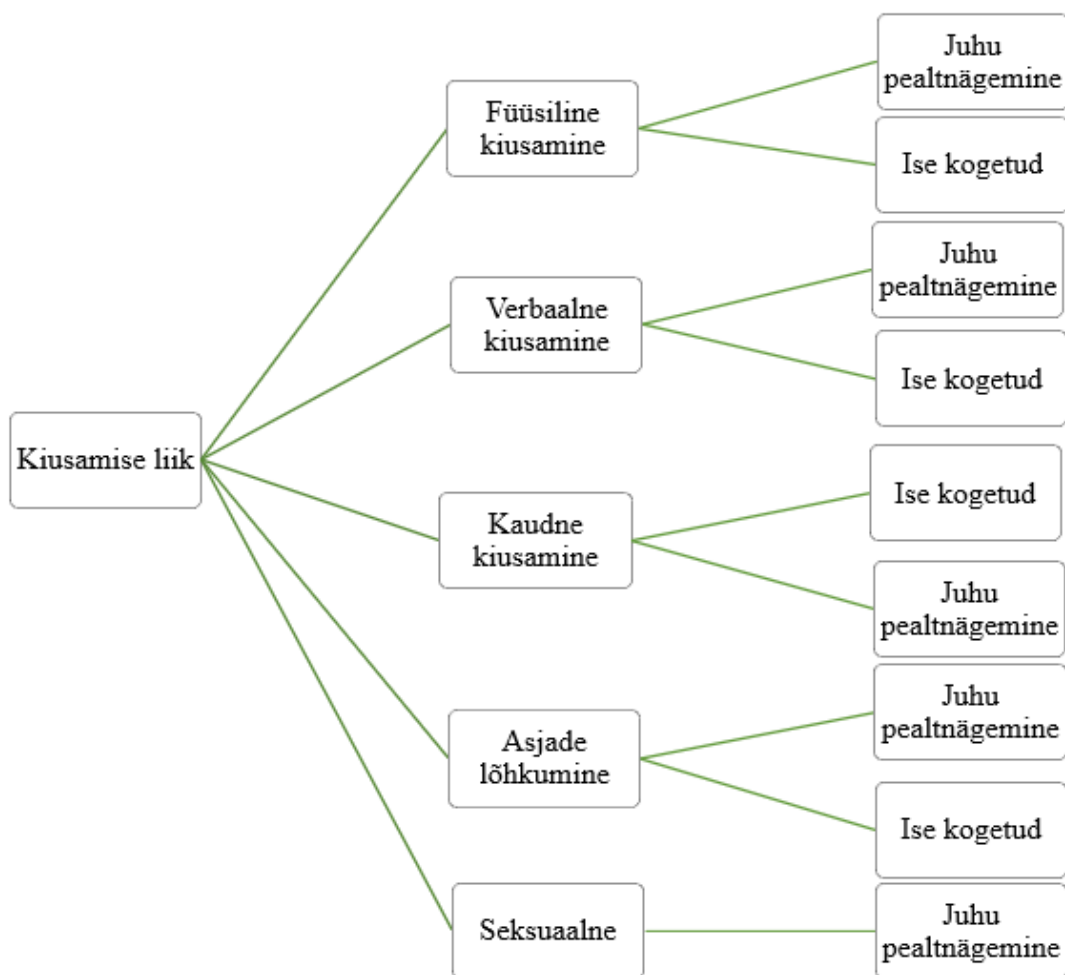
Kiusamise liik

Füüsiline kiusamine

Juhu pealtnägemine

Ise kogetud

Verbaalne kiusamine

Juhu pealtnägemine

Ise kogetud

Kaudne kiusamine

Ise kogetud

Juhu pealtnägemine

Asjade lõhkumine

Juhu pealtnägemine

Ise kogetud

Seksuaalne

Juhu pealtnägemine